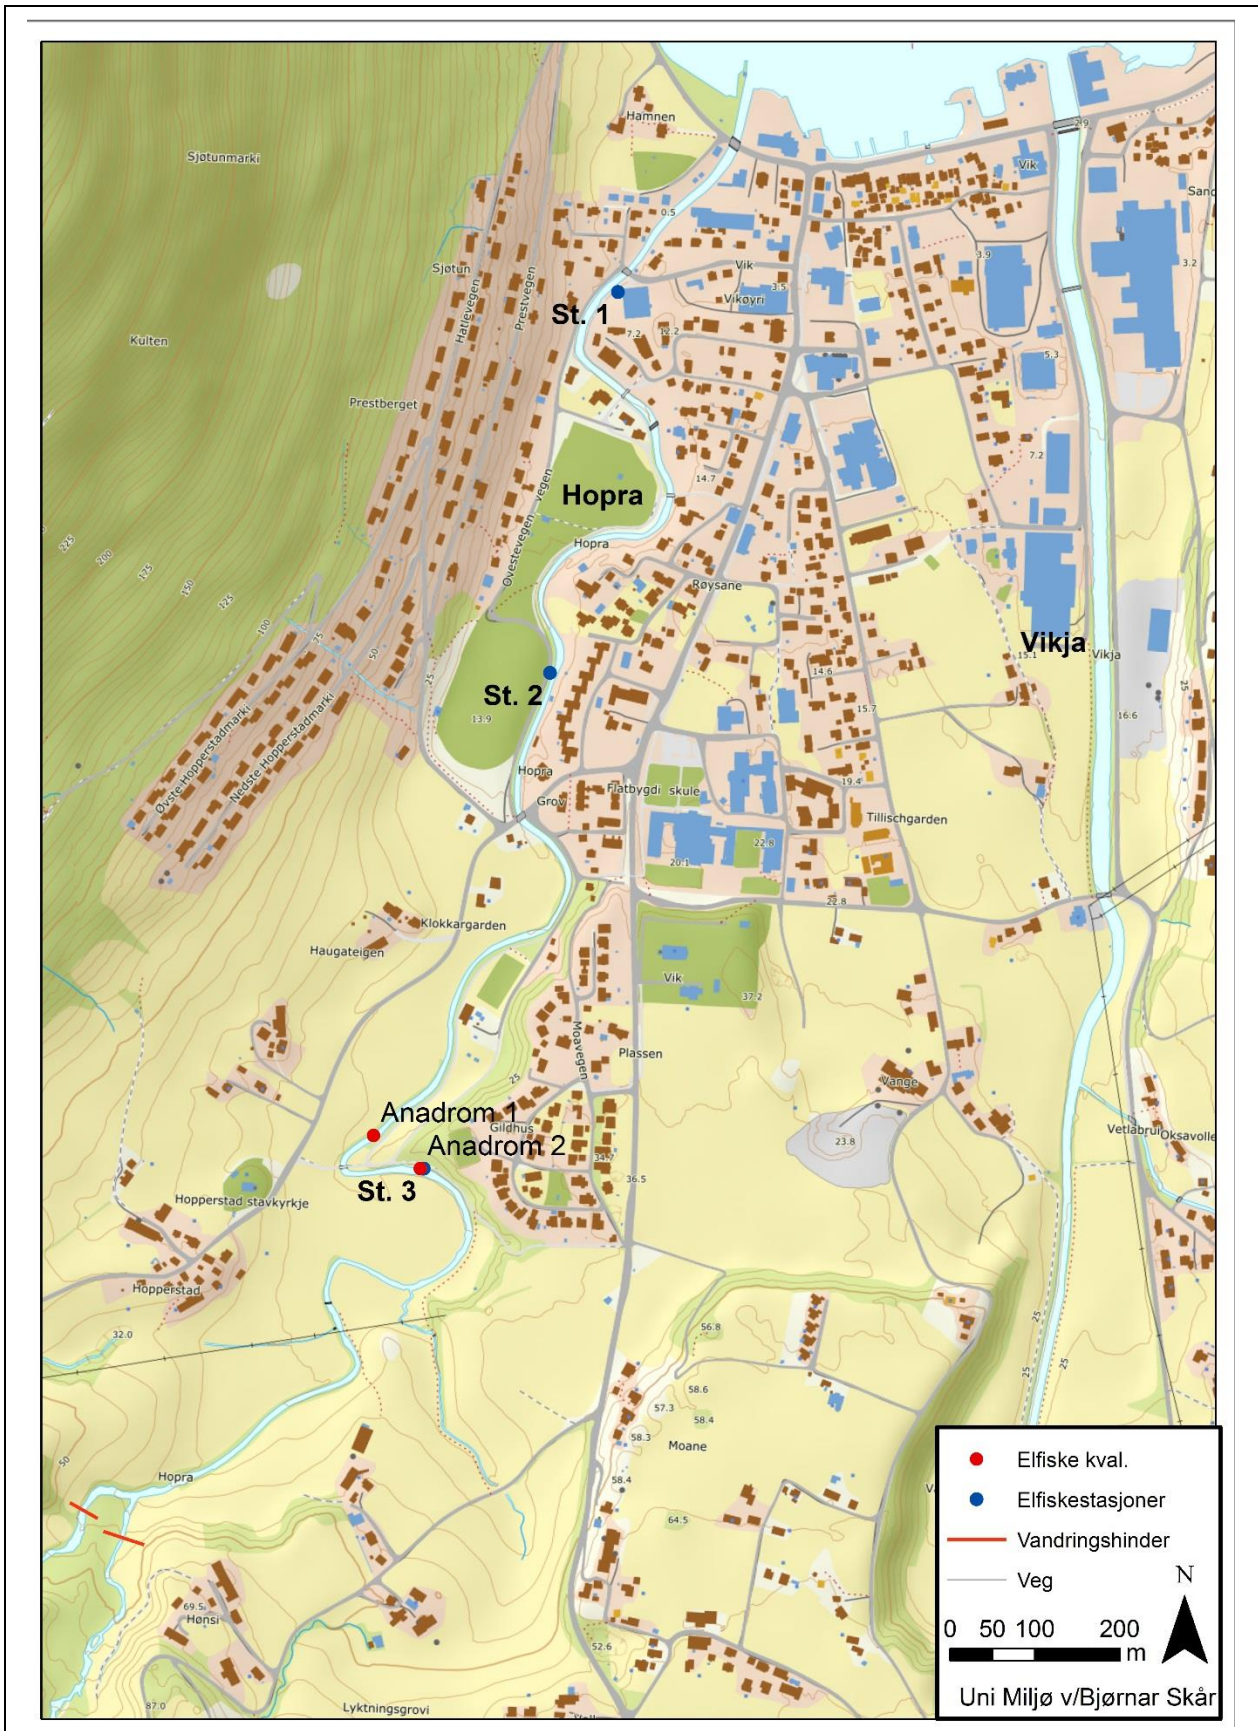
Hamnen
Sjøtunmarki
Sjøtun
Hatlevegen
Prestvegen
St. 1
Vik
Vikøyri
Vik
Sand
Kulten
Prestberget
Hopra
Øvstevegen
Hopra
Røysane
Vikja
Vikja
St. 2
Hopra
Grov
Flatbygdi skule
Tillischgarden
Øvste Hopperstadmarki
Nedste Hopperstadmarki
Klokkargarden
Haugateigen
Vik
Moavegen
Plassen
Vange
Anadrom 1
Gildhus
Anadrom 2
St. 3
Hopperstad stavkyrkje
Vetlabrui
Oksavolle
Hopperstad
Moane
Hopra
Hønsi
Lyktningsgrovi
Elfiske kval.
Elfiskestasjoner
Vandringshinder
Veg
N
0 50 100 200 m
Uni Miljø v/Bjørnar Skår